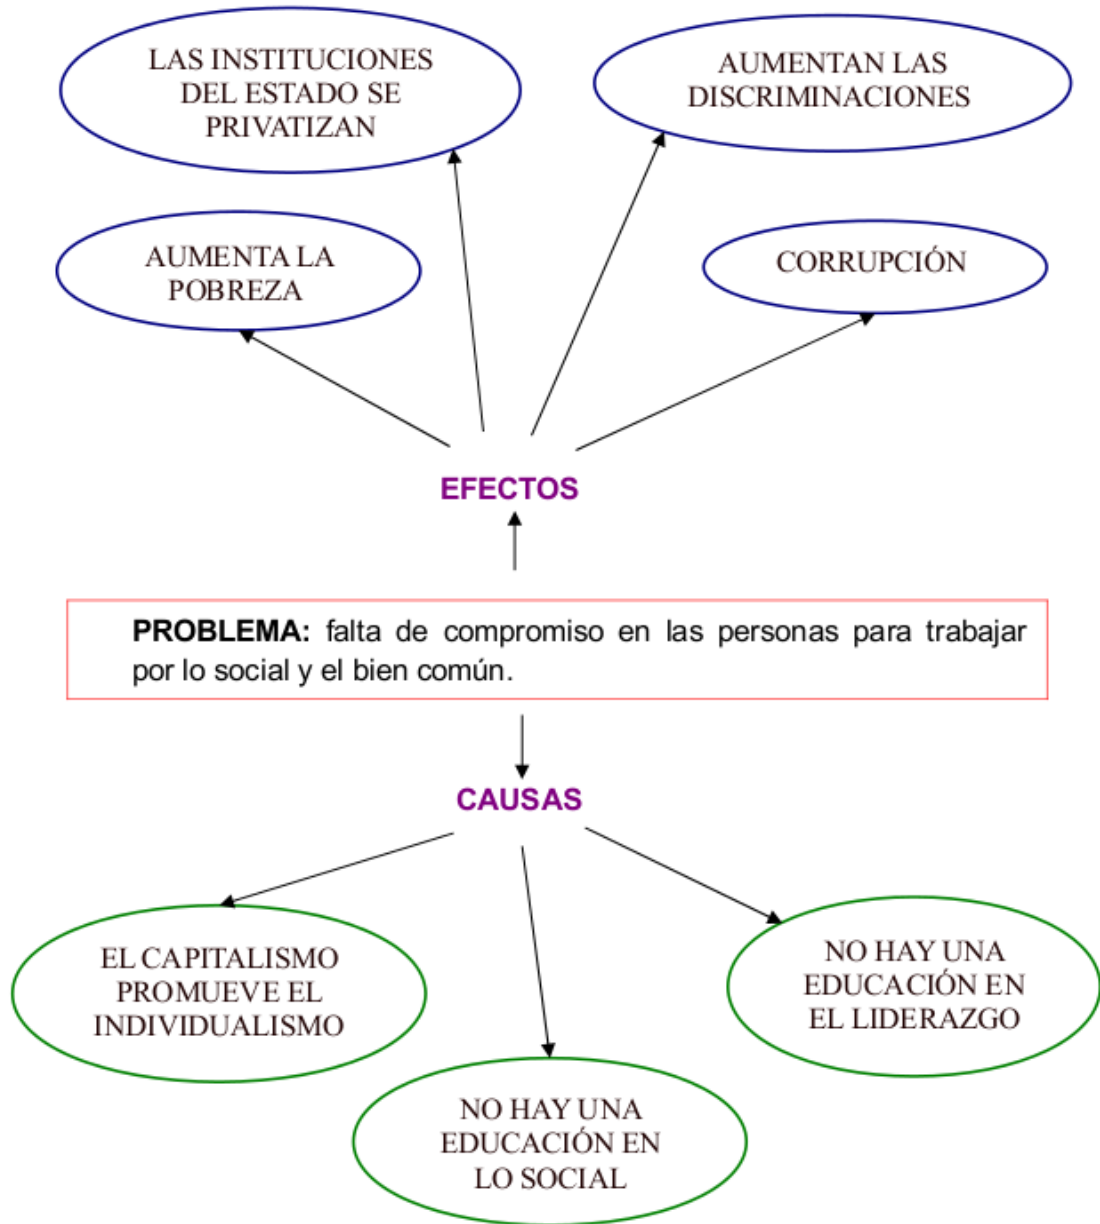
LAS INSTITUCIONES DEL ESTADO SE PRIVATIZAN

AUMENTAN LAS DISCRIMINACIONES

AUMENTA LA POBREZA

CORRUPCIÓN

EFECTOS

**PROBLEMA:** falta de compromiso en las personas para trabajar por lo social y el bien común.

CAUSAS

EL CAPITALISMO PROMUEVE EL INDIVIDUALISMO

NO HAY UNA EDUCACIÓN EN EL LIDERAZGO

NO HAY UNA EDUCACIÓN EN LO SOCIAL